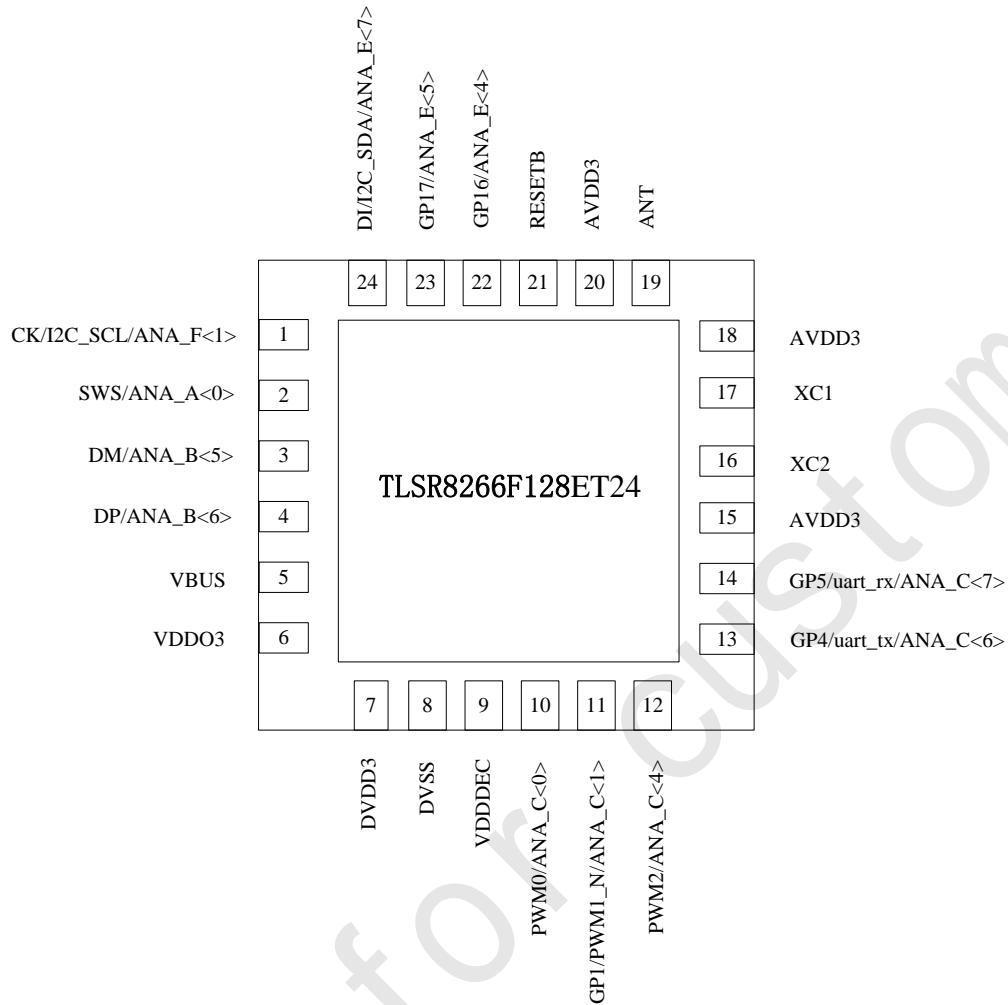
DI/I2C_SDA/ANA_E<7>
GP17/ANA_E<5>
GP16/ANA_E<4>
RESETB
AVDD3
ANT

24 23 22 21 20 19

CK/I2C_SCL/ANA_F<1> 1
SWS/ANA_A<0> 2
DM/ANA_B<5> 3
DP/ANA_B<6> 4
VBUS 5
VDDO3 6

18 AVDD3
17 XC1
16 XC2
15 AVDD3
14 GP5/uart_rx/ANA_C<7>
13 GP4/uart_tx/ANA_C<6>

TLSR8266F128ET24

7 8 9 10 11 12

DVDD3
DVSS
VDDDEC
PWM0/ANA_C<0>
GP1/PWM1_N/ANA_C<1>
PWM2/ANA_C<4>

for custom